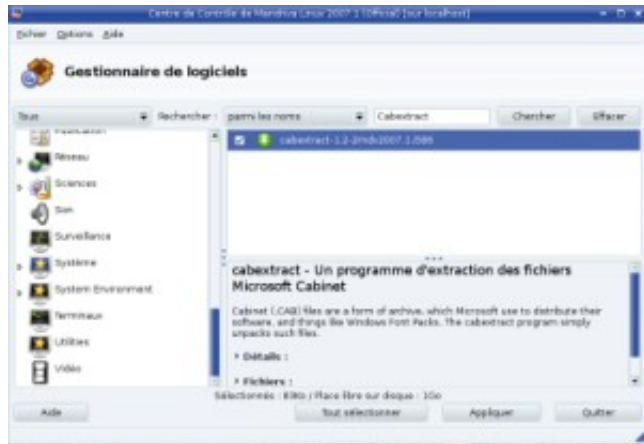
Centre de Contrôle de Mandriva Linux 2007.1 [Official] [sur localhost]

Fichier Options Aide

Gestionnaire de logiciels

Tous Rechercher : parmi les noms Cabextract Chercher Effacer

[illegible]
Réseau
Sciences
Son
Surveillance
Système
System Environment
Terminaux
Utilities
Vidéo

cabextract-1.2-2mdv2007.1.i586

cabextract - Un programme d'extraction des fichiers Microsoft Cabinet

Cabinet (.CAB) files are a form of archive, which Microsoft use to distribute their software, and things like Windows Font Packs. The cabextract program simply unpacks such files.

Détails :

Fichiers :

Sélectionnés : 83Ko / Place libre sur disque : 1Go

Aide Tout sélectionner Appliquer Quitter